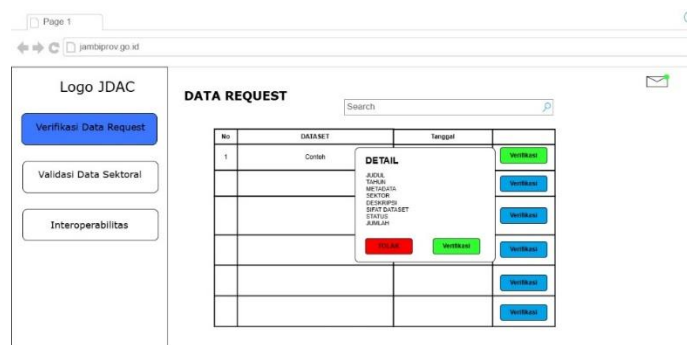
Page 1

jambiprov.go.id

Logo JDAC

Verifikasi Data Request

Validasi Data Sektoral

Interoperabilitas

DATA REQUEST

Search

| No | DATASET | Tanggal | |
|---|---|---|---|
| 1 | Contoh | | Verifikasi |
| | | | Verifikasi |
| | | | Verifikasi |
| | | | Verifikasi |
| | | | Verifikasi |
| | | | Verifikasi |

DETAIL

JUDUL
TAHUN
METADATA
SEKTOR
DESKRIPSI
SIFAT DATASET
STATUS
JUMLAH

TOLAK

Verifikasi